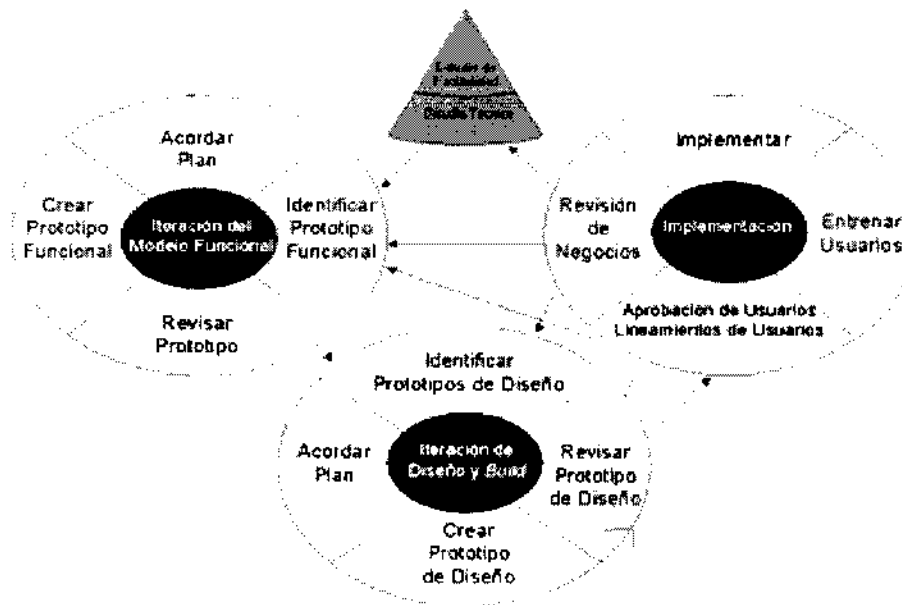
Estudio de Factibilidad
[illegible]
Estudio Técnico

Acordar Plan

Crear Prototipo Funcional

Iteración del Modelo Funcional

Identificar Prototipo Funcional

Revisar Prototipo

Implementar

Revisión de Negocios

Implementación

Entrenar Usuarios

Aprobación de Usuarios Lineamientos de Usuarios

Identificar Prototipos de Diseño

Acordar Plan

Iteración de Diseño y Build

Revisar Prototipo de Diseño

Crear Prototipo de Diseño